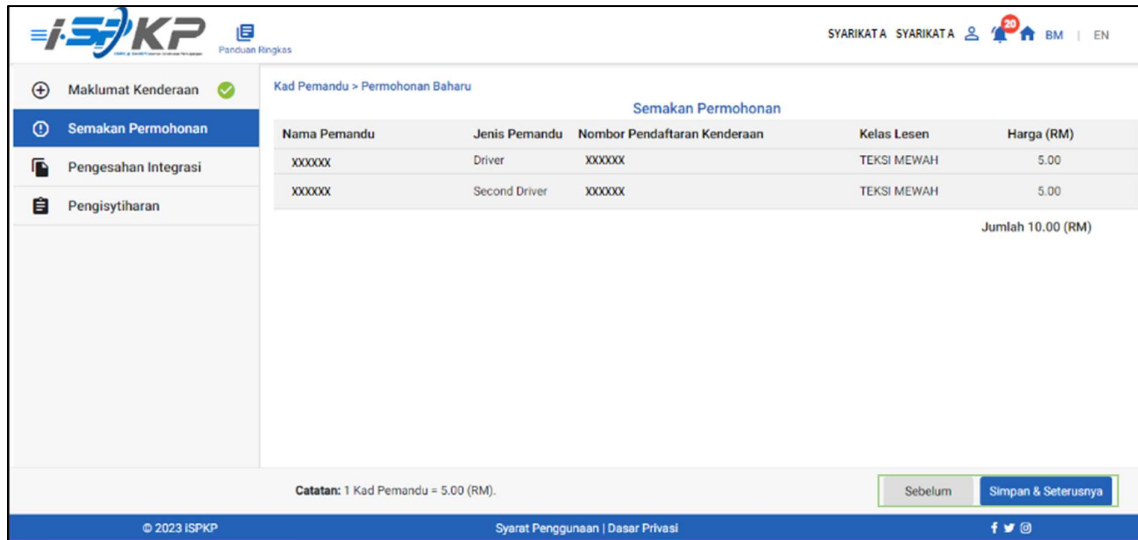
iSPKP
Panduan Ringkas
SYARIKAT A SYARIKAT A 20 BM | EN

Maklumat Kenderaan
Semakan Permohonan
Pengesahan Integrasi
Pengisytiharan

Kad Pemandu > Permohonan Baharu

Semakan Permohonan

| Nama Pemandu | Jenis Pemandu | Nombor Pendaftaran Kenderaan | Kelas Lesen | Harga (RM) |
|---|---|---|---|---|
| XXXXXX | Driver | XXXXXX | TEKSI MEWAH | 5.00 |
| XXXXXX | Second Driver | XXXXXX | TEKSI MEWAH | 5.00 |

Jumlah 10.00 (RM)

Catatan: 1 Kad Pemandu = 5.00 (RM).

Sebelum
Simpan & Seterusnya

© 2023 ISPKP
Syarat Penggunaan | Dasar Privasi